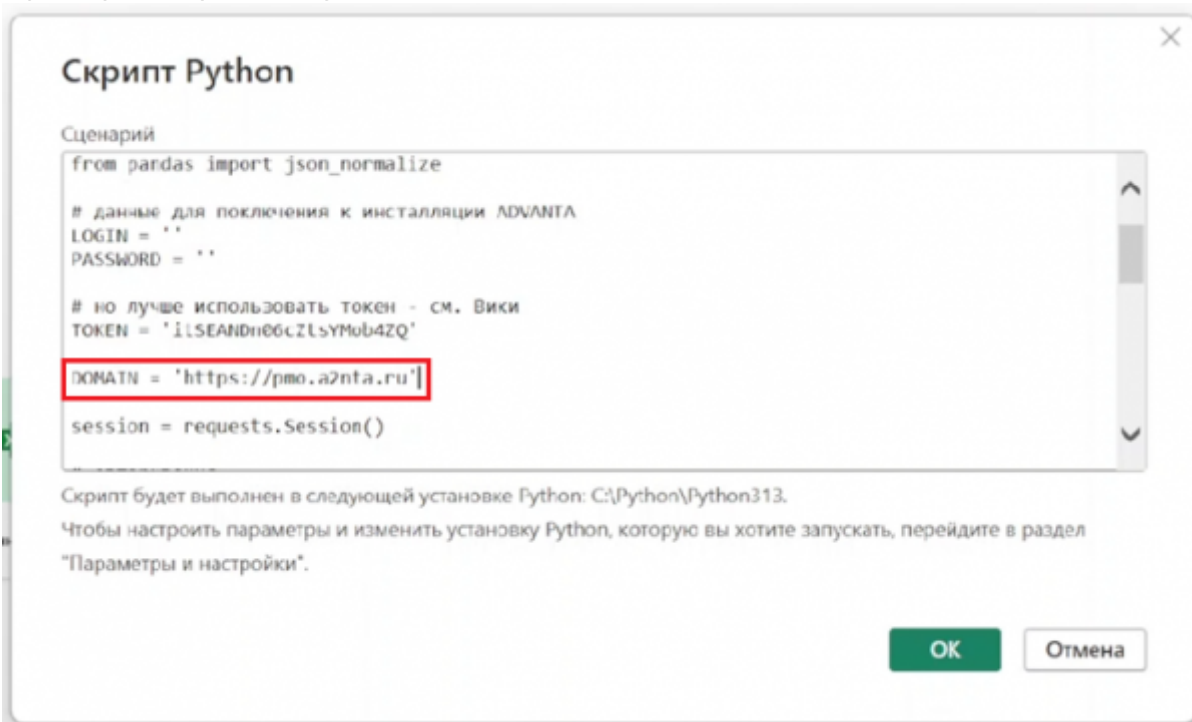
Скрипт Python

Сценарий

from pandas import json_normalize

# данные для поключения к инсталляции ADVANTA
LOGIN = ''
PASSWORD = ''

# но лучше использовать токен - см. Вики
TOKEN = 'ilSEANDn06cZlsYMob4ZQ'

DOMAIN = 'https://pmo.a2nta.ru'

session = requests.Session()

Скрипт будет выполнен в следующей установке Python: C:\Python\Python313.

Чтобы настроить параметры и изменить установку Python, которую вы хотите запускать, перейдите в раздел "Параметры и настройки".

OK

Отмена